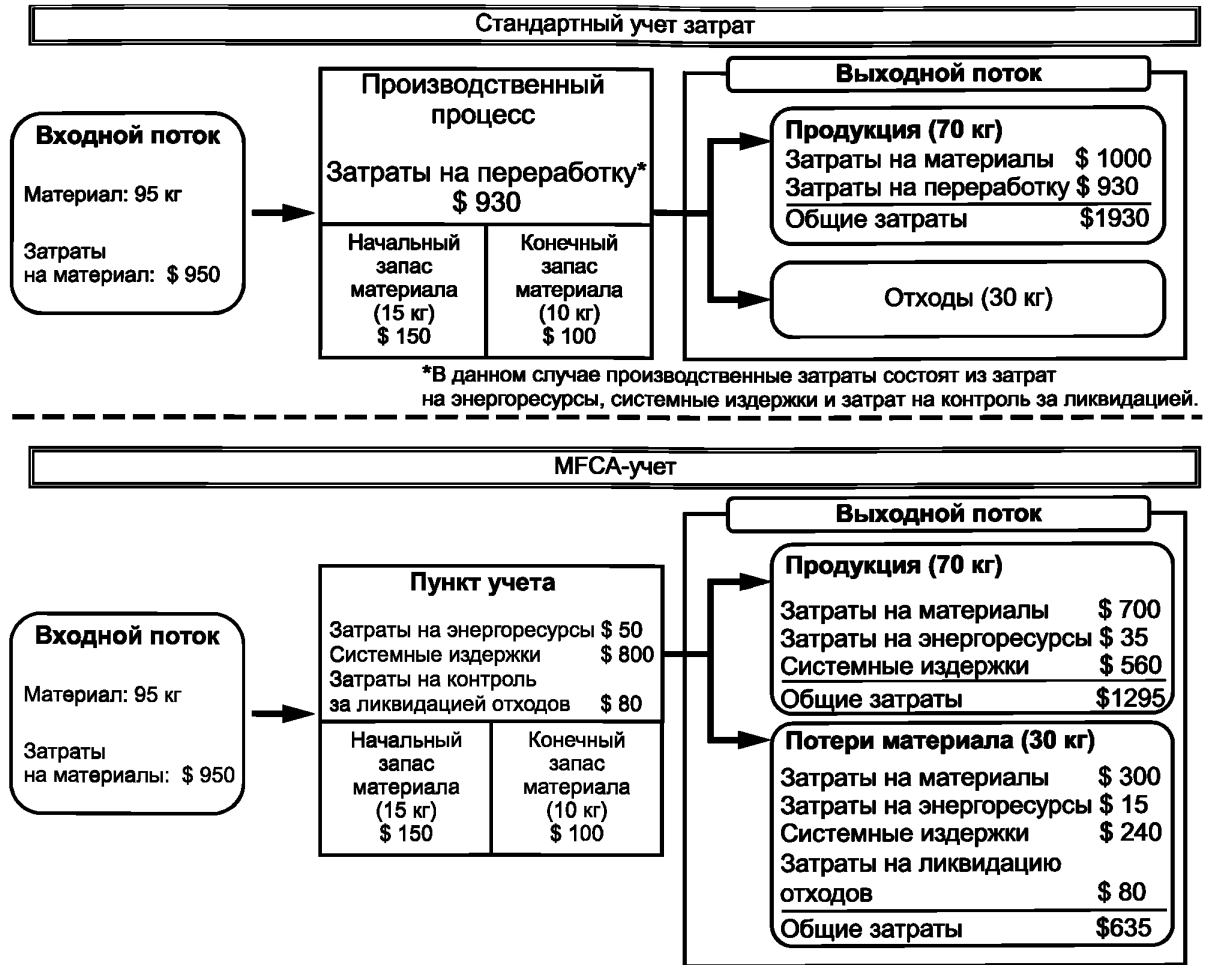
Стандартный учет затрат

Входной поток

Материал: 95 кг

Затраты на материал: $ 950

Производственный процесс

Затраты на переработку*
$ 930

Начальный запас материала (15 кг) $ 150

Конечный запас материала (10 кг) $ 100

Выходной поток

Продукция (70 кг)
Затраты на материалы $ 1000
Затраты на переработку $ 930
Общие затраты $1930

Отходы (30 кг)

*В данном случае производственные затраты состоят из затрат на энергоресурсы, системные издержки и затрат на контроль за ликвидацией.

MFCA-учет

Входной поток

Материал: 95 кг

Затраты на материалы: $ 950

Пункт учета

Затраты на энергоресурсы $ 50
Системные издержки $ 800
Затраты на контроль за ликвидацией отходов $ 80

Начальный запас материала (15 кг) $ 150

Конечный запас материала (10 кг) $ 100

Выходной поток

Продукция (70 кг)
Затраты на материалы $ 700
Затраты на энергоресурсы $ 35
Системные издержки $ 560
Общие затраты $1295

Потери материала (30 кг)
Затраты на материалы $ 300
Затраты на энергоресурсы $ 15
Системные издержки $ 240
Затраты на ликвидацию отходов $ 80
Общие затраты $635